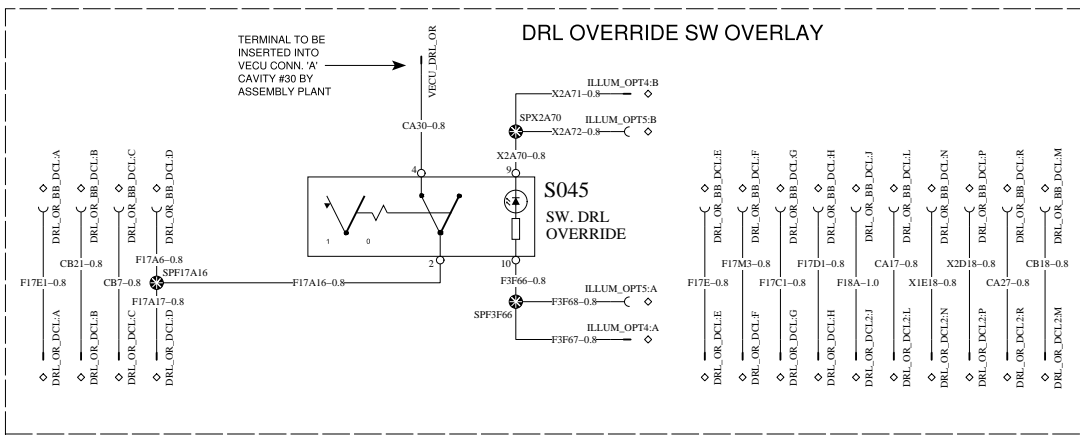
DRL OVERRIDE SW OVERLAY

TERMINAL TO BE INSERTED INTO VECU CONN. 'A' CAVITY #30 BY ASSEMBLY PLANT

VECU_DRL_OR

CA30–0.8

ILLUM_OPT4:B
X2A71–0.8
SPX2A70
ILLUM_OPT5:B
X2A72–0.8
X2A70–0.8

4
9
S045
SW. DRL OVERRIDE
1
0
2
10

DRL_OR_BB_DCL:A
DRL_OR_BB_DCL:B
DRL_OR_BB_DCL:C
DRL_OR_BB_DCL:D

CB21–0.8
F17A6–0.8
SPF17A16
F17E1–0.8
CB7–0.8
F17A17–0.8
F17A16–0.8

DRL_OR_DCL:A
DRL_OR_DCL:B
DRL_OR_DCL:C
DRL_OR_DCL:D

F3F66–0.8
ILLUM_OPT5:A
F3F68–0.8
SPF3F66
ILLUM_OPT4:A
F3F67–0.8

DRL_OR_BB_DCL:E
DRL_OR_BB_DCL:F
DRL_OR_BB_DCL:G
DRL_OR_BB_DCL:H
DRL_OR_BB_DCL:J
DRL_OR_BB_DCL:L
DRL_OR_BB_DCL:N
DRL_OR_BB_DCL:P
DRL_OR_BB_DCL:R
DRL_OR_BB_DCL:M

F17M3–0.8
F17D1–0.8
CA17–0.8
X2D18–0.8
CB18–0.8
F17E–0.8
F17C1–0.8
F18A–1.0
X1E18–0.8
CA27–0.8

DRL_OR_DCL:E
DRL_OR_DCL:F
DRL_OR_DCL:G
DRL_OR_DCL:H
DRL_OR_DCL2:J
DRL_OR_DCL2:L
DRL_OR_DCL2:N
DRL_OR_DCL2:P
DRL_OR_DCL2:R
DRL_OR_DCL2:M